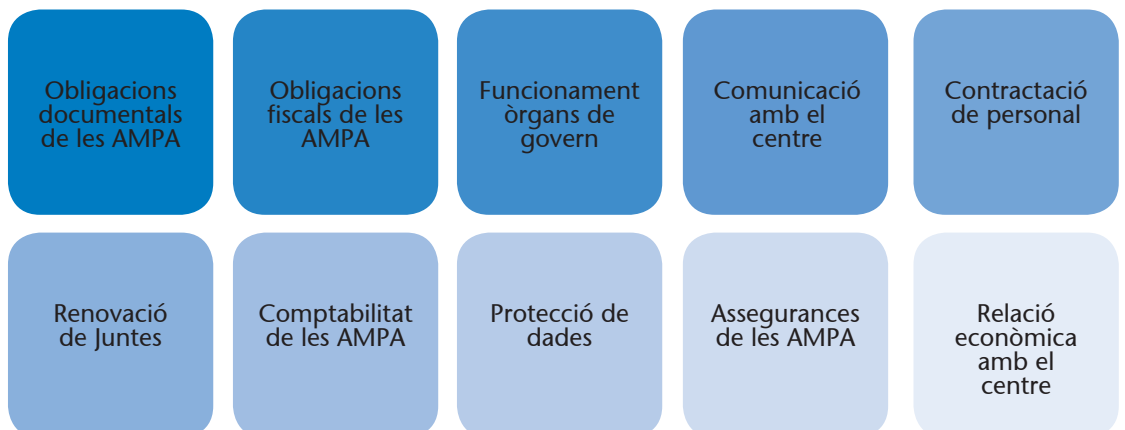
Obligacions documentals de les AMPA

Obligacions fiscals de les AMPA

Funcionament òrgans de govern

Comunicació amb el centre

Contractació de personal

Renovació de Juntes

Comptabilitat de les AMPA

Protecció de dades

Assegurances de les AMPA

Relació econòmica amb el centre